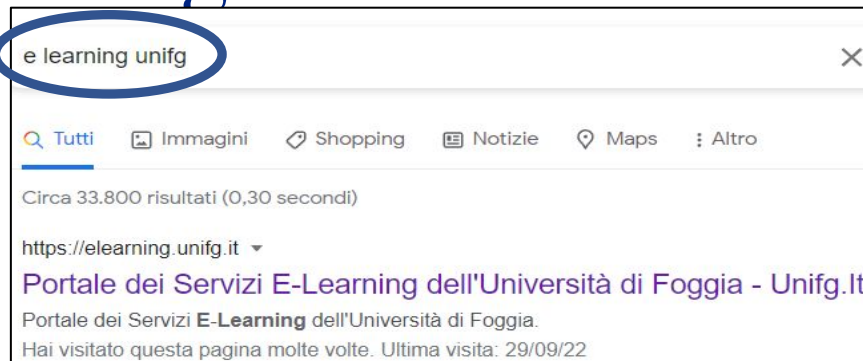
e learning unifg

Tutti Immagini Shopping Notizie Maps : Altro

Circa 33.800 risultati (0,30 secondi)

https://elearning.unifg.it

Portale dei Servizi E-Learning dell'Università di Foggia - Unifg.It

Portale dei Servizi E-Learning dell'Università di Foggia.

Hai visitato questa pagina molte volte. Ultima visita: 29/09/22